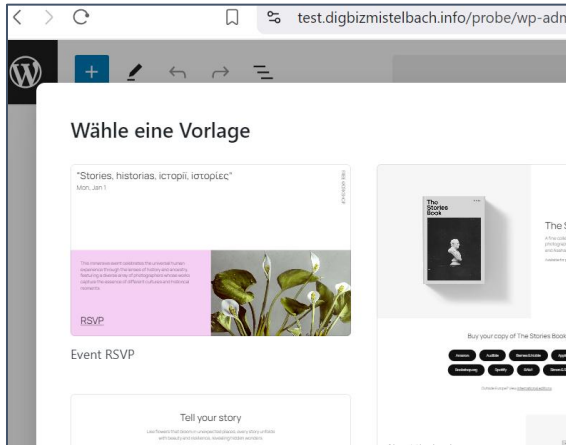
test.digbizmistelbach.info/probe/wp-adm

Wähle eine Vorlage

"Stories, historias, історії, ιστορίες"
Mon, Jan 1

RSVP

Event RSVP

The Stories Book

The S

Buy your copy of The Stories Book

Tell your story